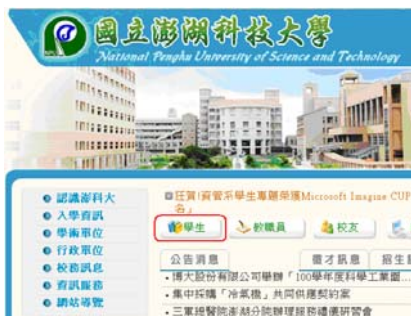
國立澎湖科技大學
National Penghu University of Science and Technology

認識澎科大
入學資訊
學術單位
行政單位
校務訊息
資訊服務
網站導覽

狂賀[資管系學生專題榮獲Microsoft Imagine CUP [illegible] 賽]

學生
教職員
校友

公告消息
徵才訊息
招生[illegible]

博大股份有限公司舉辦「100學年度科學工業園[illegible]
集中採購「冷氣機」共同供應契約案
三軍總醫院澎湖分院辦理服務禮儀研習會